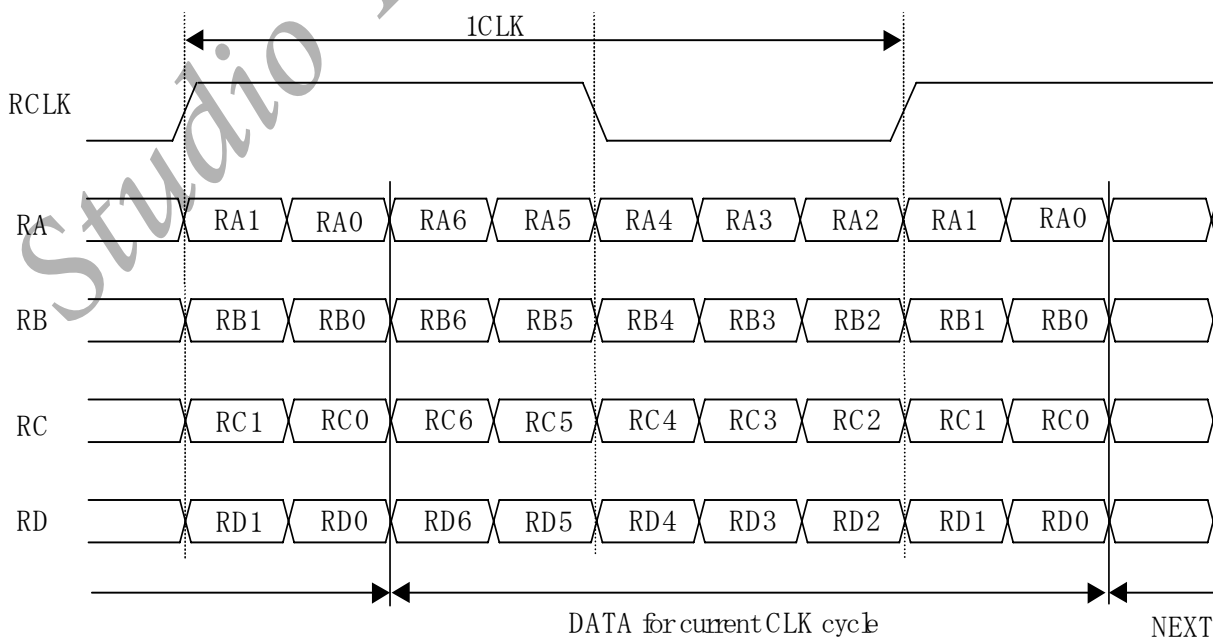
Studio

1CLK

RCLK

RA RA1 RA0 RA6 RA5 RA4 RA3 RA2 RA1 RA0

RB RB1 RB0 RB6 RB5 RB4 RB3 RB2 RB1 RB0

RC RC1 RC0 RC6 RC5 RC4 RC3 RC2 RC1 RC0

RD RD1 RD0 RD6 RD5 RD4 RD3 RD2 RD1 RD0

DATA for current CLK cycle

NEXT